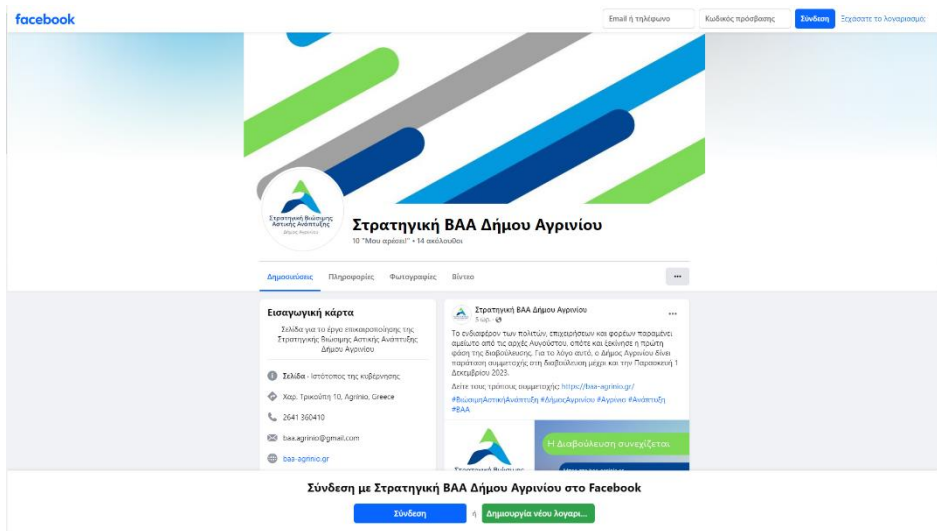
facebook

Email ή τηλέφωνο

Κωδικός πρόσβασης

Σύνδεση

Ξεχάσατε το λογαριασμό;

Στρατηγική Βιώσιμης Αστικής Ανάπτυξης
Δήμου Αγρινίου

Στρατηγική ΒΑΑ Δήμου Αγρινίου

10 "Μου αρέσει" • 14 ακόλουθοι

Δημοσιεύσεις Πληροφορίες Φωτογραφίες Βίντεο

...

Εισαγωγική κάρτα

Σελίδα για το έργο επικοινωνίας της Στρατηγικής Βιώσιμης Αστικής Ανάπτυξης Δήμου Αγρινίου

Σελίδα · Ιστότοπος της κυβέρνησης

Χαρ. Τρικούπη 10, Agrinio, Greece

2641 360410

baa.agrinio@gmail.com

baa-agrinio.gr

Στρατηγική ΒΑΑ Δήμου Αγρινίου
5 ημ. ·

Το ενδιαφέρον των πολιτών, επιχειρήσεων και φορέων παραμένει αμείωτο από τις αρχές Αυγούστου, οπότε και ξεκίνησε η πρώτη φάση της διαβούλευσης. Για το λόγο αυτό, ο Δήμος Αγρινίου δίνει παράταση συμμετοχής στη διαβούλευση μέχρι και την Παρασκευή 1 Δεκεμβρίου 2023.

Δείτε τους τρόπους συμμετοχής: https://baa-agrinio.gr/

#ΒιώσιμηΑστικήΑνάπτυξη #ΔήμοςΑγρινίου #Αγρίνιο #Ανάπτυξη #ΒΑΑ

Η Διαβούλευση συνεχίζεται

Στρατηγική Βιώσιμης

Σύνδεση με Στρατηγική ΒΑΑ Δήμου Αγρινίου στο Facebook

Σύνδεση

ή

Δημιουργία νέου λογαρι...